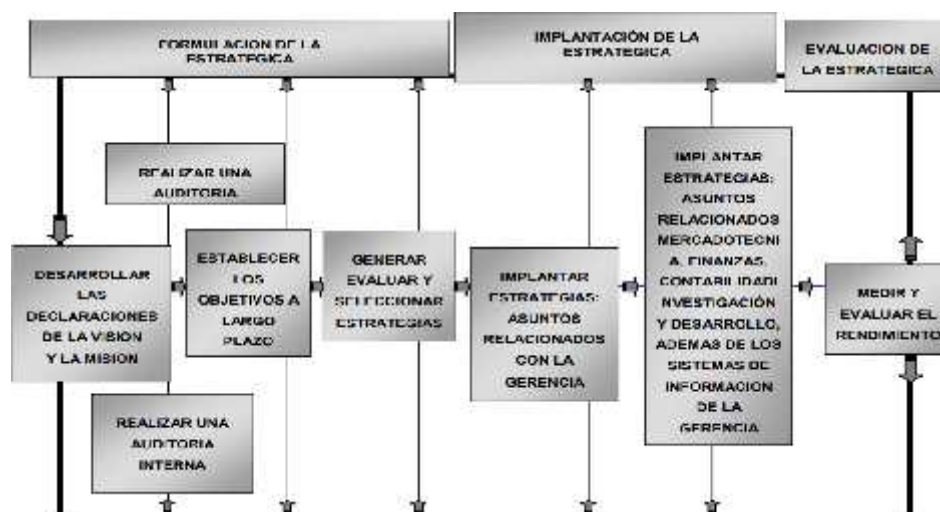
FORMULACION DE LA ESTRATEGICA

IMPLANTACIÓN DE LA ESTRATEGICA

EVALUACION DE LA ESTRATEGICA

REALIZAR UNA AUDITORIA

DESARROLLAR LAS DECLARACIONES DE LA VISION Y LA MISION

ESTABLECER LOS OBJETIVOS A LARGO PLAZO

GENERAR EVALUAR Y SELECCIONAR ESTRATEGIAS

IMPLANTAR ESTRATEGIAS: ASUNTOS RELACIONADOS CON LA GERENCIA

IMPLANTAR ESTRATEGIAS: ASUNTOS RELACIONADOS MERCADOTECNIA, FINANZAS, CONTABILIDAD INVESTIGACIÓN Y DESARROLLO, ADEMAS DE LOS SISTEMAS DE INFORMACION DE LA GERENCIA

MEDIR Y EVALUAR EL RENDIMIENTO

REALIZAR UNA AUDITORIA INTERNA